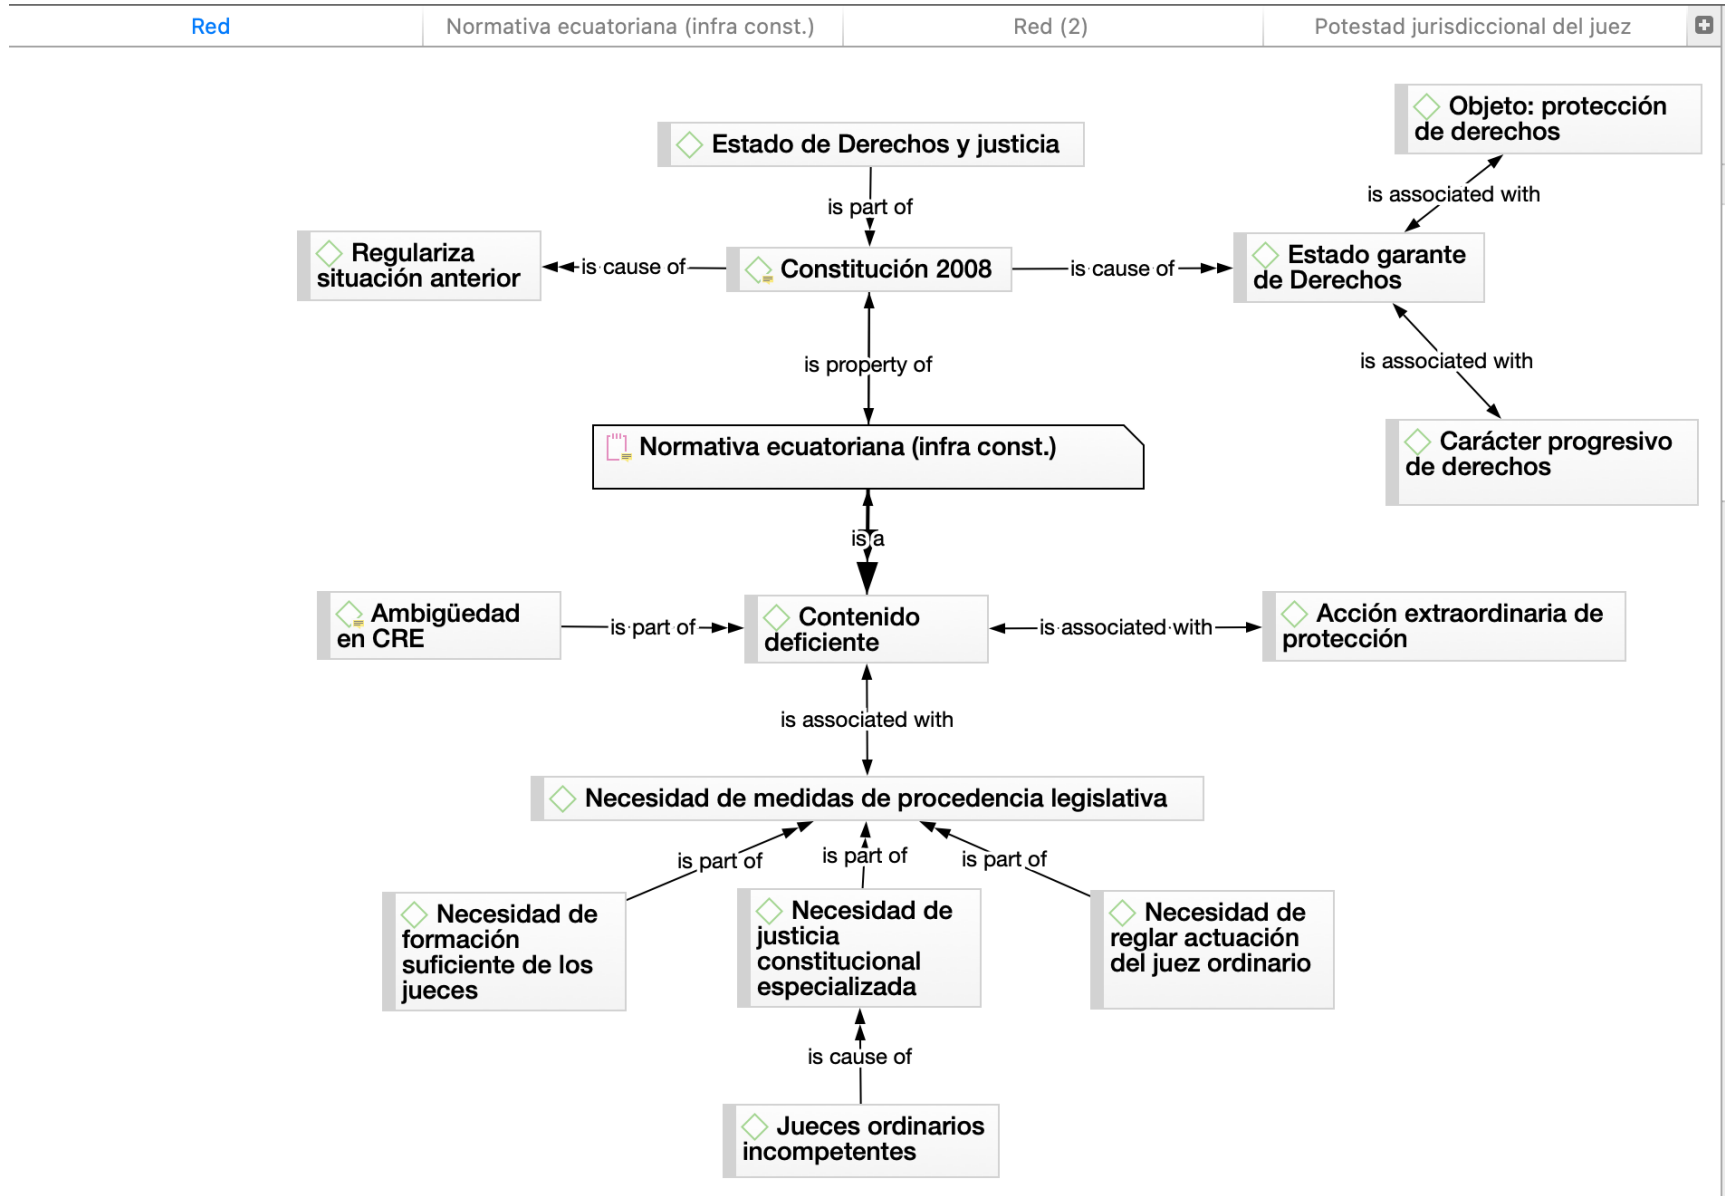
Red | Normativa ecuatoriana (infra const.) | Red (2) | Potestad jurisdiccional del juez

Estado de Derechos y justicia

Objeto: protección de derechos

is associated with

is part of

Regulariza situación anterior

is cause of

Constitución 2008

is cause of

Estado garante de Derechos

is associated with

is property of

Normativa ecuatoriana (infra const.)

Carácter progresivo de derechos

is a

Ambigüedad en CRE

is part of

Contenido deficiente

is associated with

Acción extraordinaria de protección

is associated with

Necesidad de medidas de procedencia legislativa

is part of

is part of

is part of

Necesidad de formación suficiente de los jueces

Necesidad de justicia constitucional especializada

Necesidad de reglar actuación del juez ordinario

is cause of

Jueces ordinarios incompetentes